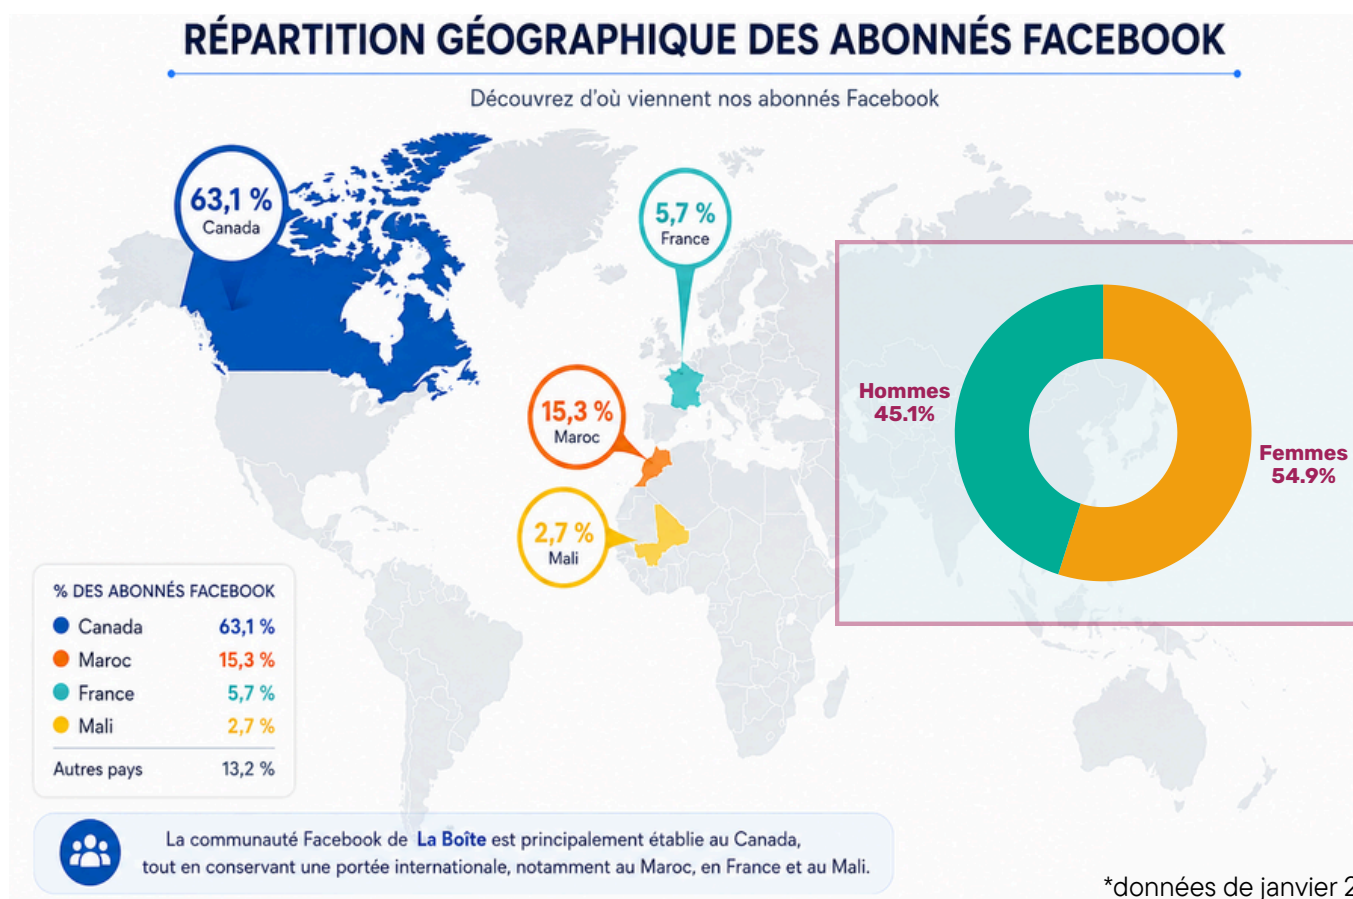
RÉPARTITION GÉOGRAPHIQUE DES ABONNÉS FACEBOOK

Découvrez d'où viennent nos abonnés Facebook

63,1 %
Canada

5,7 %
France

15,3 %
Maroc

2,7 %
Mali

Hommes
45.1%

Femmes
54.9%

% DES ABONNÉS FACEBOOK

| | |
|---|---|
| Canada | 63,1 % |
| Maroc | 15,3 % |
| France | 5,7 % |
| Mali | 2,7 % |
| Autres pays | 13,2 % |

La communauté Facebook de La Boîte est principalement établie au Canada, tout en conservant une portée internationale, notamment au Maroc, en France et au Mali.

*données de janvier 2